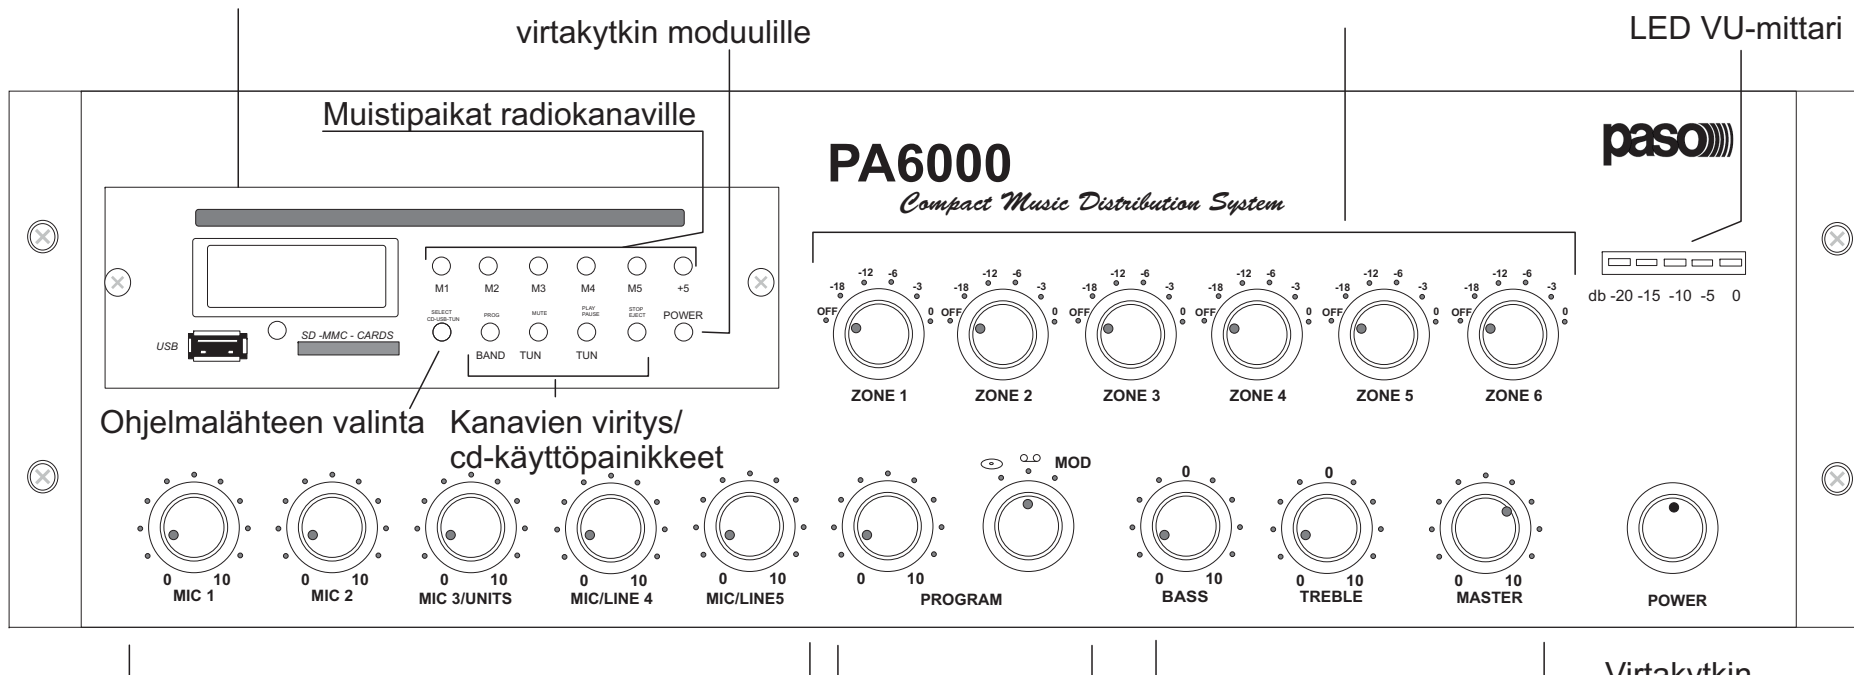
virtakytkin moduulille

LED VU-mittari

Muistipaikat radiokanaville

paso

PA6000

Compact Music Distribution System

M1 M2 M3 M4 M5 +5

SELECT CD-USB-TUN

PROG

MUTE

PLAY PAUSE

STOP EJECT

POWER

USB

SD -MMC - CARDS

BAND TUN TUN

-18 -12 -6 -3 OFF 0

ZONE 1

-18 -12 -6 -3 OFF 0

ZONE 2

-18 -12 -6 -3 OFF 0

ZONE 3

-18 -12 -6 -3 OFF 0

ZONE 4

-18 -12 -6 -3 OFF 0

ZONE 5

-18 -12 -6 -3 OFF 0

ZONE 6

db -20 -15 -10 -5 0

Ohjelmalähteen valinta

Kanavien viritys/ cd-käyttöpainikkeet

MOD

0 10 MIC 1

0 10 MIC 2

0 10 MIC 3/UNITS

0 10 MIC/LINE 4

0 10 MIC/LINE5

0 10 PROGRAM

0

0 10 BASS

0

0 10 TREBLE

0 10 MASTER

POWER

Virtakytkin